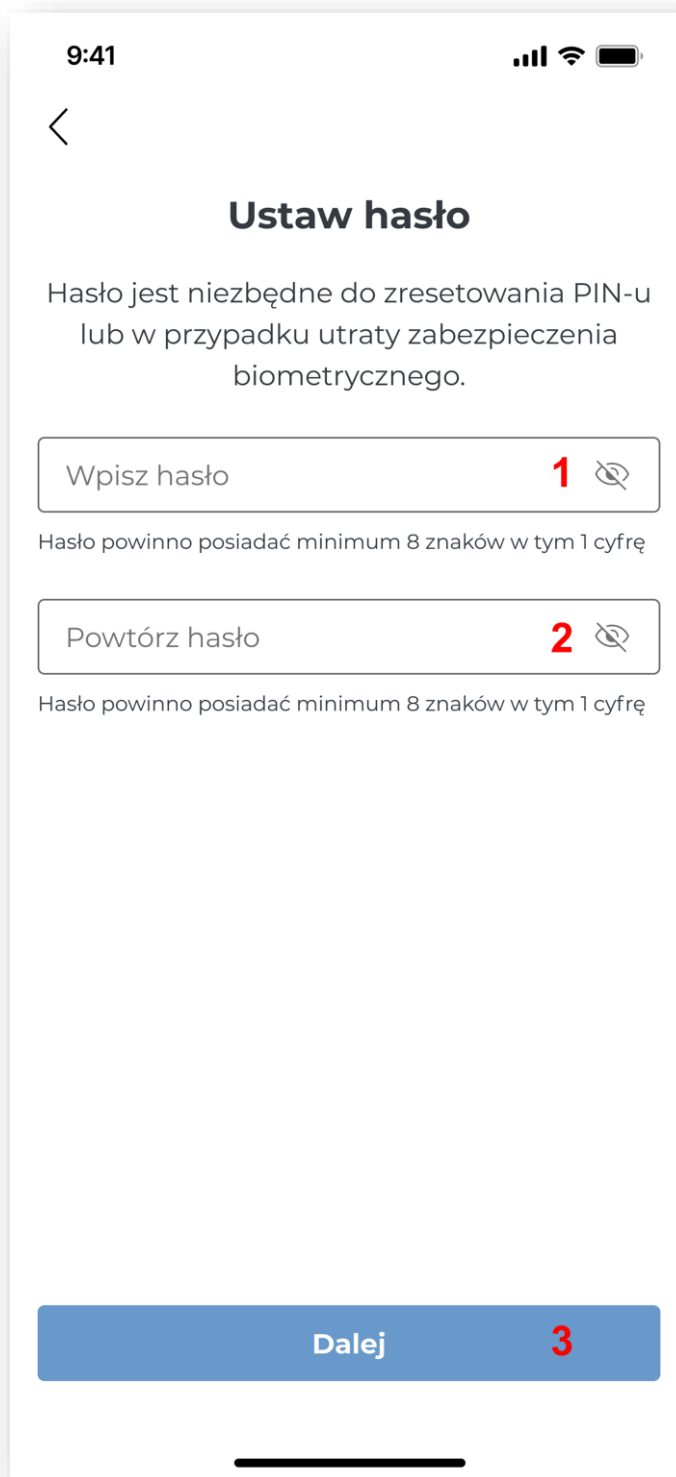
9:41

Ustaw hasło

Hasło jest niezbędne do zresetowania PIN-u lub w przypadku utraty zabezpieczenia biometrycznego.

Wpisz hasło 1

Hasło powinno posiadać minimum 8 znaków w tym 1 cyfrę

Powtórz hasło 2

Hasło powinno posiadać minimum 8 znaków w tym 1 cyfrę

Dalej 3